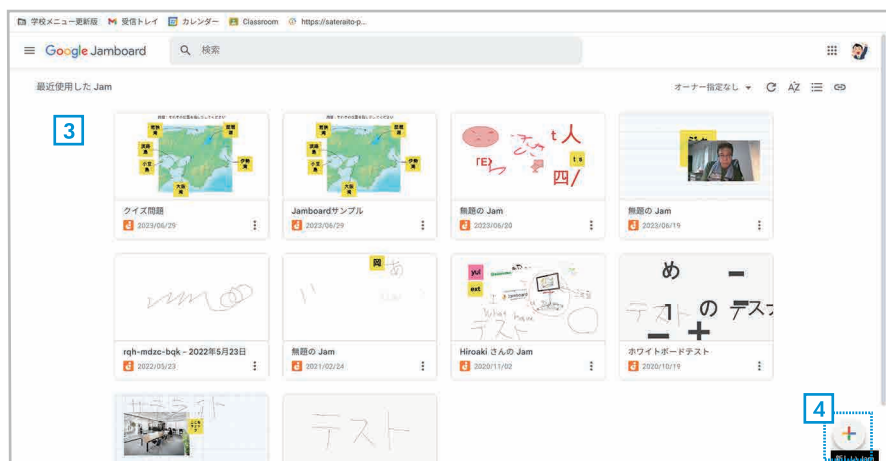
学校メニュー更新版　M 受信トレイ　カレンダー　Classroom　https://sateraito-p...

Google Jamboard　検索

最近使用した Jam　オーナー指定なし

3

クイズ問題
2023/06/29

Jamboardサンプル
2023/06/29

無題の Jam
2023/06/20

無題の Jam
2023/06/19

rqh-mdzc-bqk - 2022年5月23日
2022/05/23

無題の Jam
2021/02/24

Hiroaki さんの Jam
2020/11/02

ホワイトボードテスト
2020/10/19

4

新しい Jam